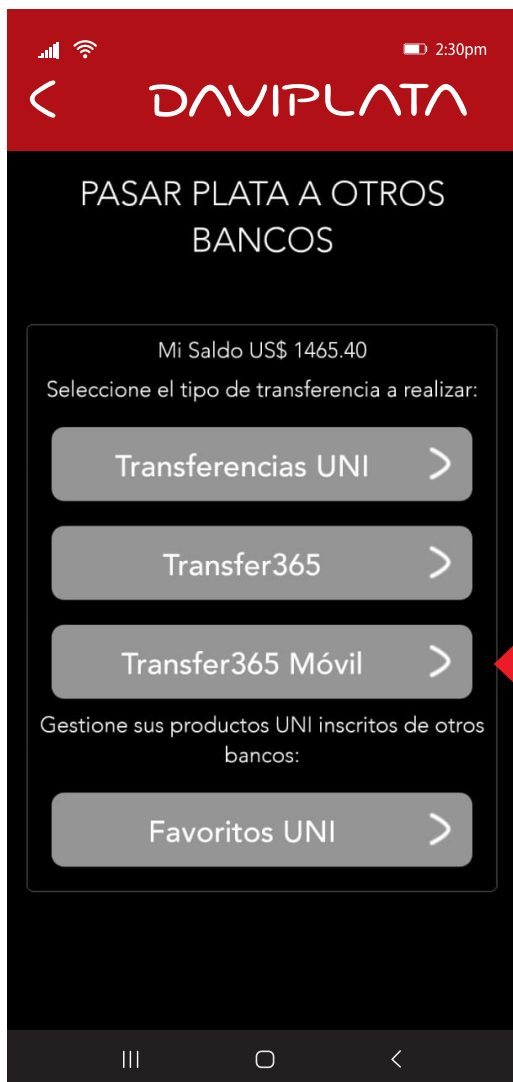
2:30pm

DAVIPLATA

PASAR PLATA A OTROS BANCOS

Mi Saldo US$ 1465.40

Seleccione el tipo de transferencia a realizar:

Transferencias UNI

Transfer365

Transfer365 Móvil

Gestione sus productos UNI inscritos de otros bancos:

Favoritos UNI